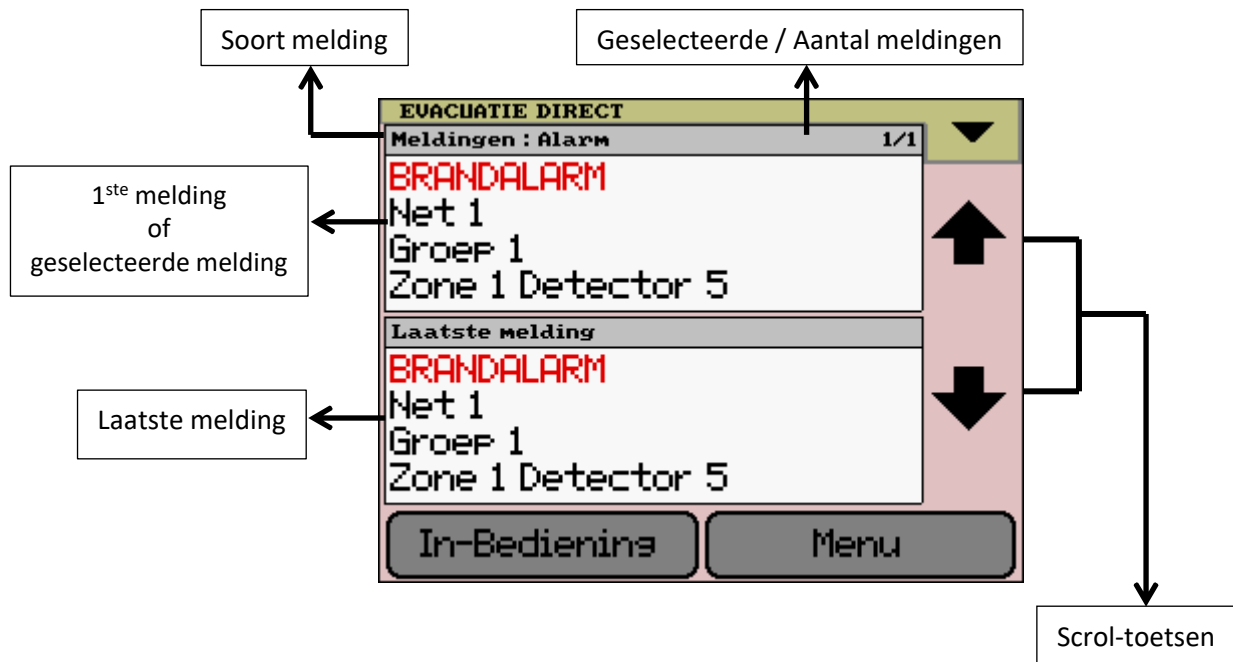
Soort melding

Geselecteerde / Aantal meldingen

EVACUATIE DIRECT

Meldingen : Alarm 1/1

$1^{ste}$ melding of geselecteerde melding

BRANDALARM
Net 1
Groep 1
Zone 1 Detector 5

Laatste melding

Laatste melding

BRANDALARM
Net 1
Groep 1
Zone 1 Detector 5

In-Bediening

Menu

Scrol-toetsen